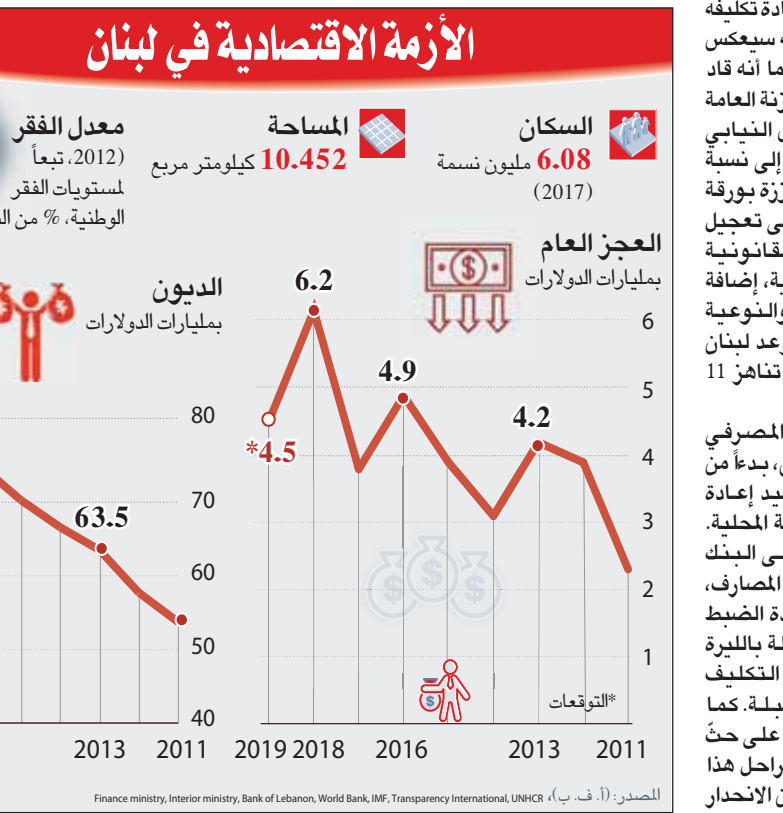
الأزمة الاقتصادية في لبنان

السكان
6.08 مليون نسمة
(2017)

المساحة
10.452 كيلومتر مربع

معدل الفقر
(2012، تبعاً لمستويات الفقر الوطنية، % من ال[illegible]

العجز العام
بمليارات الدولارات

6
5
4
3
2
1

6.2
4.9
4.2
*4.5

*التوقعات

2019 2018 2016 2013 2011

الديون
بمليارات الدولارات

80
70
60
50
40

63.5

2013 2011

المصدر: (أ.ف.ب)، Finance ministry, Interior ministry, Bank of Lebanon, World Bank, IMF, Transparency International, UNHCR

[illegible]ادة تكليفه
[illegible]ه سيعكس
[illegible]ما أنه قاد
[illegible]زنة العامة
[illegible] النيابي
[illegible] إلى نسبة
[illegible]زة بورقة
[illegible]ى تعجيل
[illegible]قانونية
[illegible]ية، إضافة
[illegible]النوعية
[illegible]عد لبنان
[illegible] تناهز 11

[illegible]المصرفي
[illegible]، بدءاً من
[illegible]يد إعادة
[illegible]ة المحلية.
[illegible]ى البنك
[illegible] المصارف،
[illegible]ة الضبط
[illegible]ة بالليرة
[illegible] التكليف
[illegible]بلة. كما
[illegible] على حثّ
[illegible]راحل هذا
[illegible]ن الانحدار